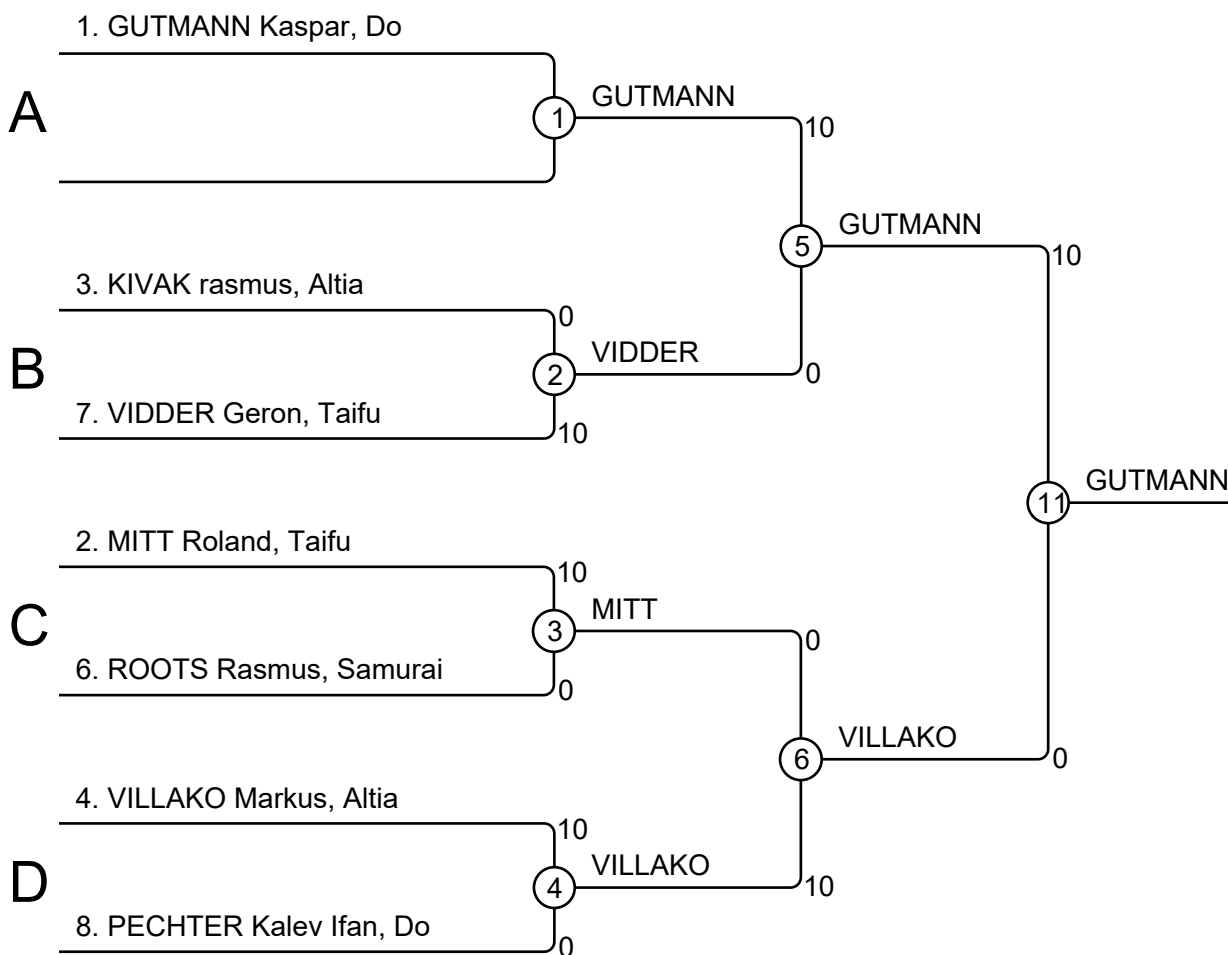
1. GUTMANN Kaspar, Do

A

1

GUTMANN

10

5

GUTMANN

10

3. KIVAK rasmus, Altia

0

B

2

VIDDER

0

7. VIDDER Geron, Taifu

10

11

GUTMANN

2. MITT Roland, Taifu

10

C

3

MITT

0

6. ROOTS Rasmus, Samurai

0

6

VILLAKO

0

4. VILLAKO Markus, Altia

10

D

4

VILLAKO

10

8. PECHTER Kalev Ifan, Do

0